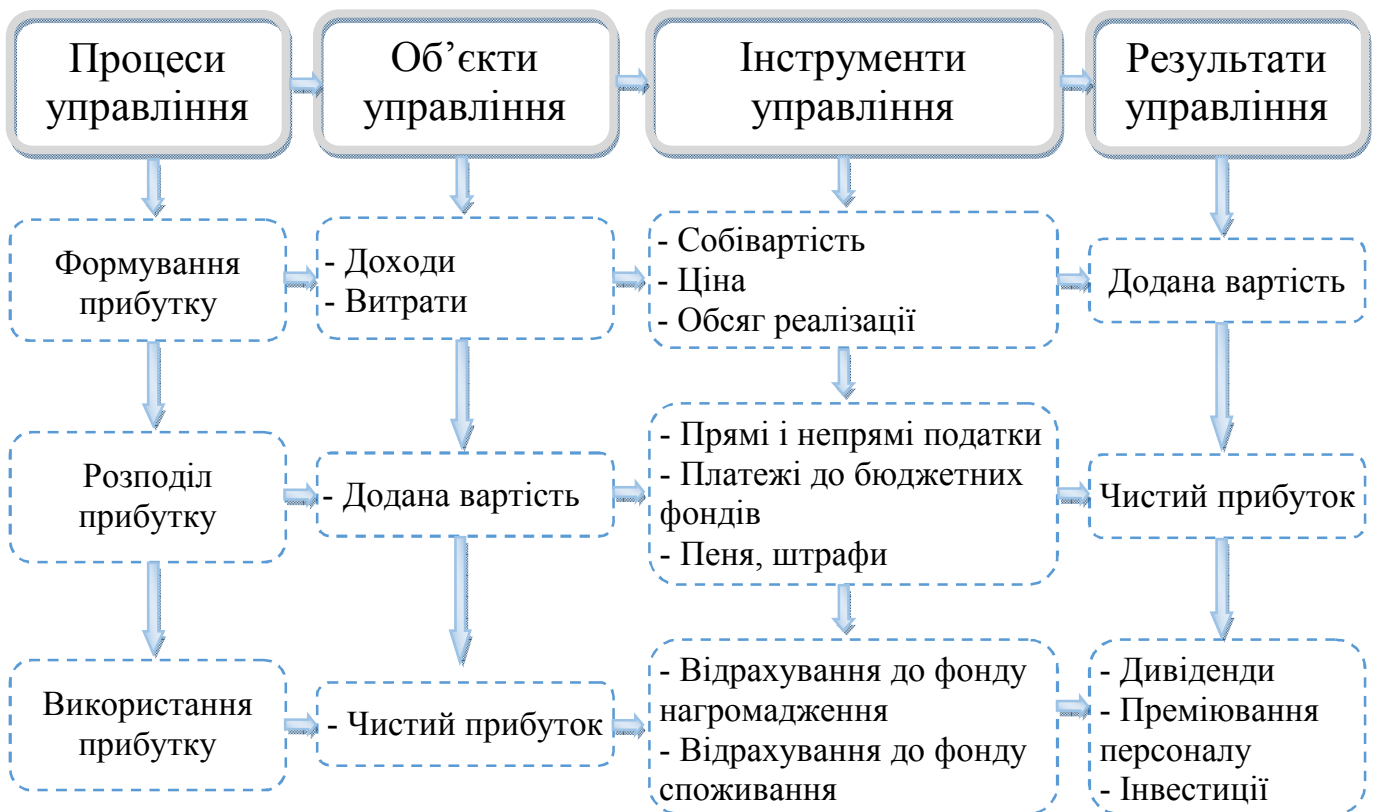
Процеси управління

Об’єкти управління

Інструменти управління

Результати управління

Формування прибутку

- Доходи
- Витрати

- Собівартість
- Ціна
- Обсяг реалізації

Додана вартість

Розподіл прибутку

- Додана вартість

- Прямі і непрямі податки
- Платежі до бюджетних фондів
- Пеня, штрафи

Чистий прибуток

Використання прибутку

- Чистий прибуток

- Відрахування до фонду нагромадження
- Відрахування до фонду споживання

- Дивіденди
- Преміювання персоналу
- Інвестиції